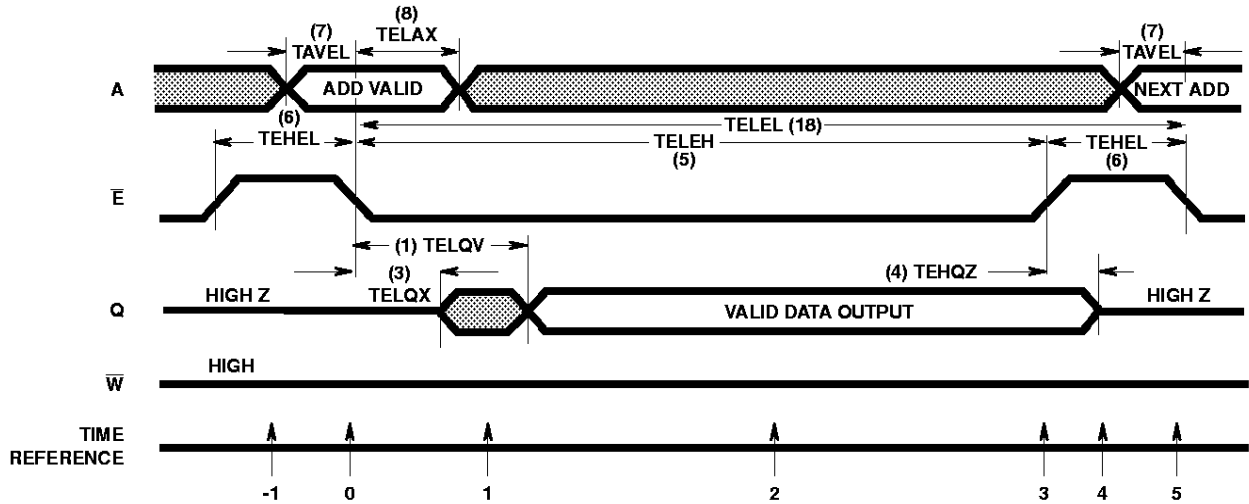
(7)
TAVEL

(8)
TELAX

(7)
TAVEL

A

ADD VALID

NEXT ADD

(6)
TEHEL

TELEL (18)

TELEH
(5)

TEHEL
(6)

$\overline{E}$

(1) TELQV

(3)
TELQX

(4) TEHQZ

Q

HIGH Z

VALID DATA OUTPUT

HIGH Z

$\overline{W}$

HIGH

TIME
REFERENCE

-1

0

1

2

3

4

5